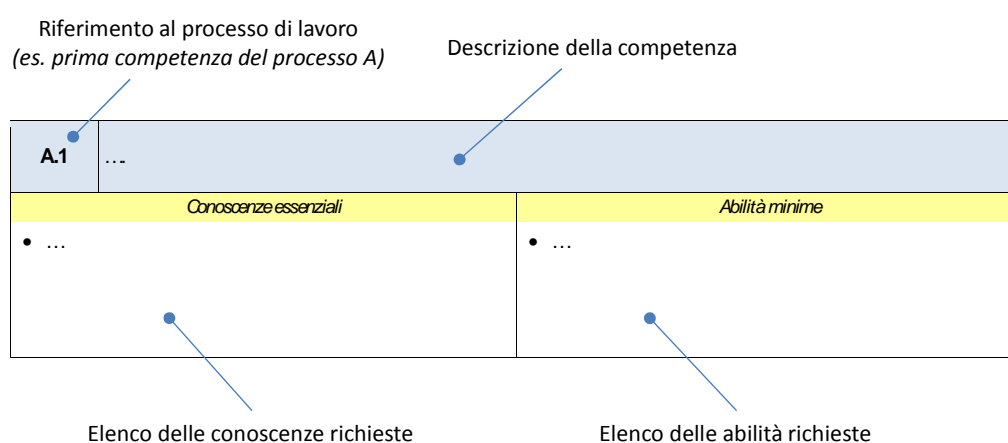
Riferimento al processo di lavoro
*(es. prima competenza del processo A)*

Descrizione della competenza

| A.1 | … |
|---|---|

| *Conoscenze essenziali* | *Abilità minime* |
|---|---|
| • … | • … |

Elenco delle conoscenze richieste

Elenco delle abilità richieste